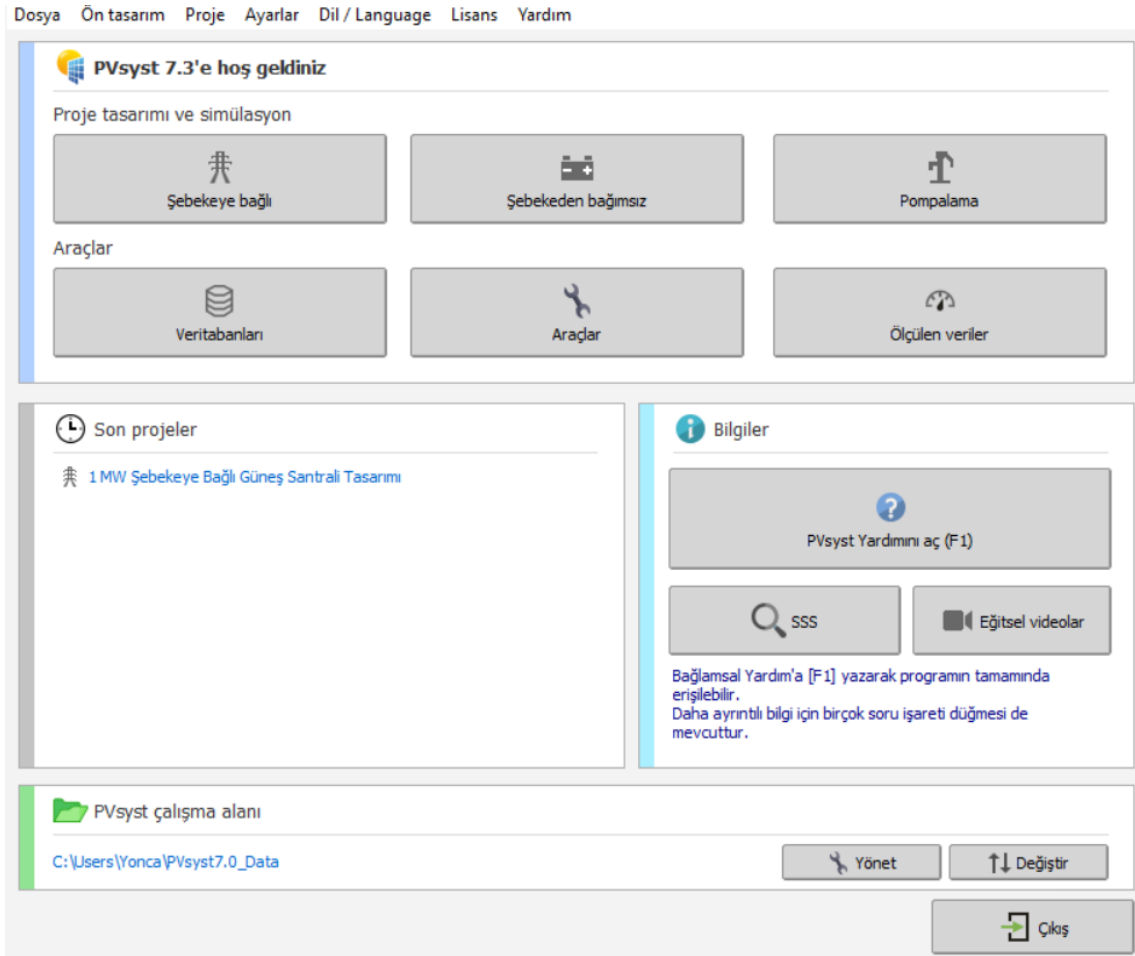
Dosya Ön tasarım Proje Ayarlar Dil / Language Lisans Yardım

PVsyst 7.3'e hoş geldiniz

Proje tasarımı ve simülasyon

Şebekeye bağlı

Şebekeden bağımsız

Pompalama

Araçlar

Veritabanları

Araçlar

Ölçülen veriler

Son projeler

1 MW Şebekeye Bağlı Güneş Santrali Tasarımı

Bilgiler

PVsyst Yardımını aç (F1)

SSS

Eğitsel videolar

Bağlamsal Yardım'a [F1] yazarak programın tamamında erişilebilir.
Daha ayrıntılı bilgi için birçok soru işareti düğmesi de mevcuttur.

PVsyst çalışma alanı

C:\Users\Yonca\PVsyst7.0_Data

Yönet

Değiştir

Çıkış